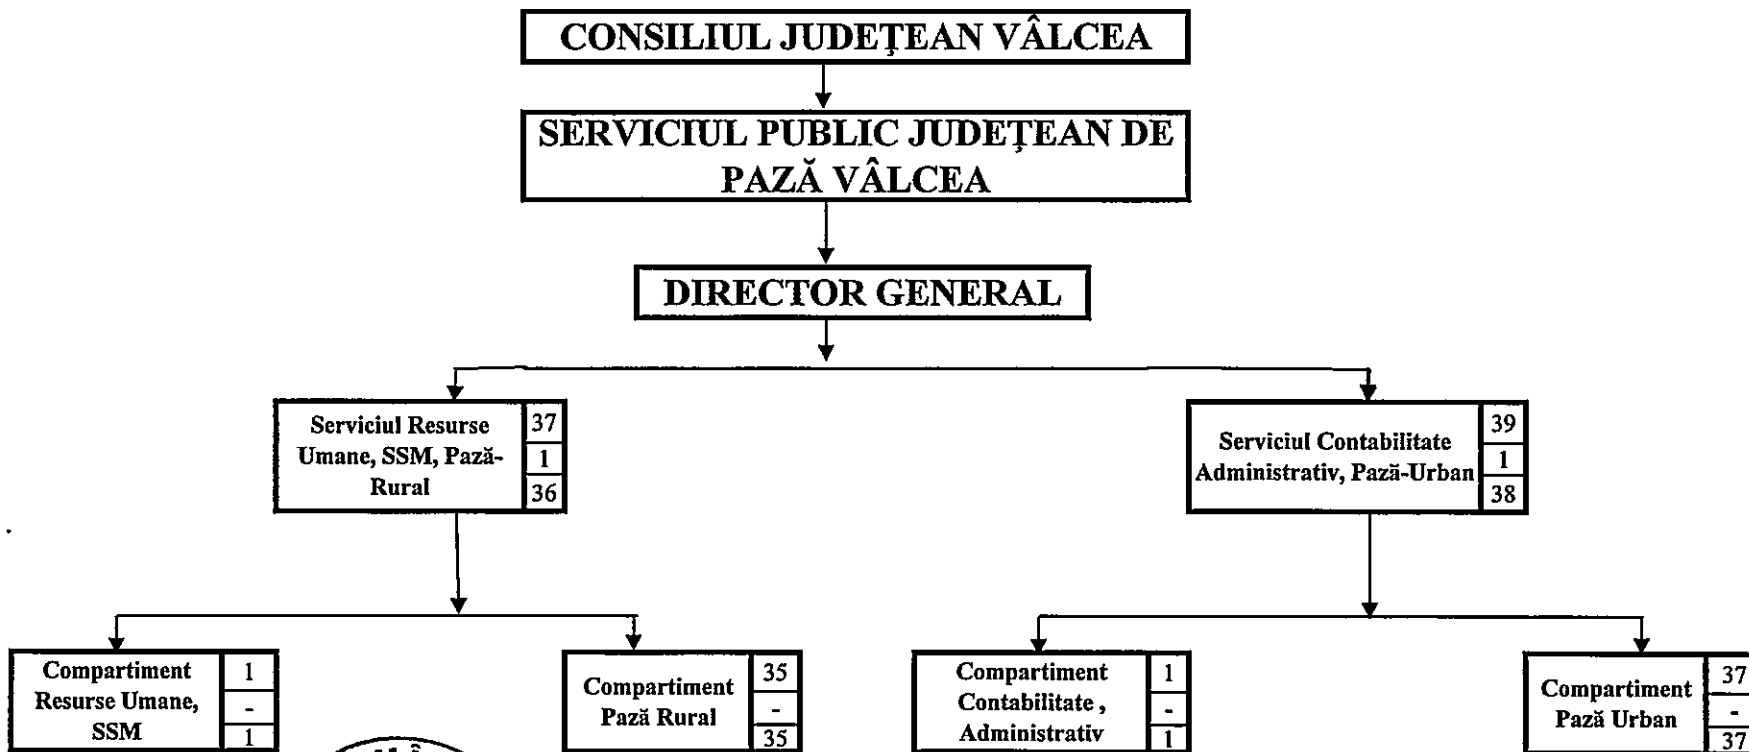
CONSILIUL JUDEȚEAN VÂLCEA

SERVICIUL PUBLIC JUDEȚEAN DE PAZĂ VÂLCEA

DIRECTOR GENERAL

Serviciul Resurse Umane, SSM, Pază-Rural
37
1
36

Serviciul Contabilitate Administrativ, Pază-Urban
39
1
38

Compartiment Resurse Umane, SSM
1
-
1

Compartiment Pază Rural
35
-
35

Compartiment Contabilitate , Administrativ
1
-
1

Compartiment Pază Urban
37
-
37